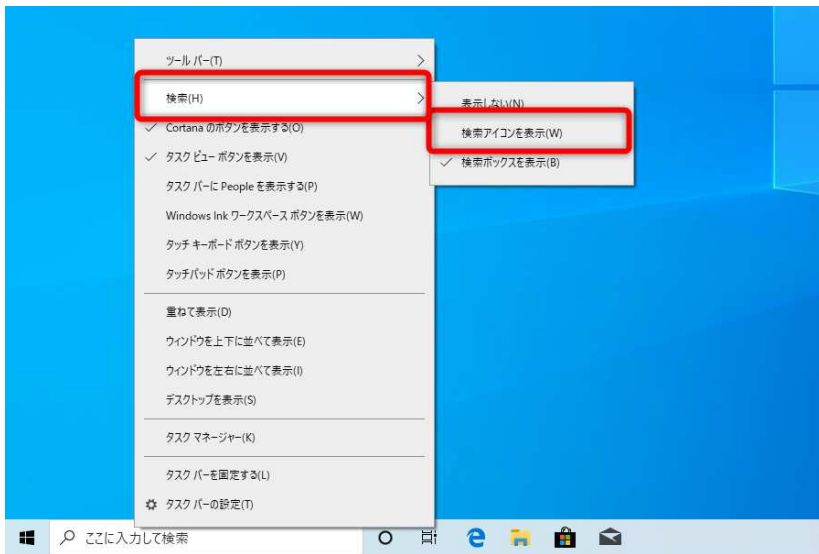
ツール バー(T)
検索(H)
✓ Cortana のボタンを表示する(O)
✓ タスク ビュー ボタンを表示(V)
タスク バーに People を表示する(P)
Windows Ink ワークスペース ボタンを表示(W)
タッチ キーボード ボタンを表示(Y)
タッチパッド ボタンを表示(P)
重ねて表示(D)
ウィンドウを上下に並べて表示(E)
ウィンドウを左右に並べて表示(I)
デスクトップを表示(S)
タスク マネージャー(K)
タスク バーを固定する(L)
タスク バーの設定(T)

表示しない(N)
検索アイコンを表示(W)
✓ 検索ボックスを表示(B)

ここに入力して検索